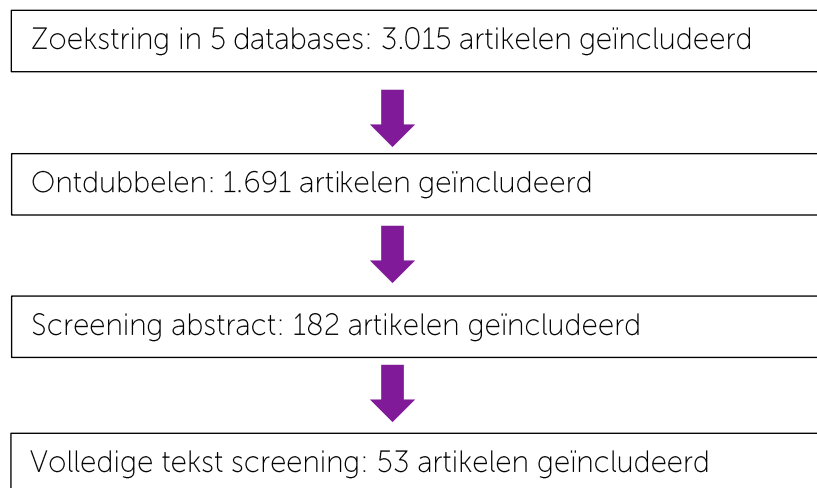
Zoekstring in 5 databases: 3.015 artikelen geïncludeerd

Ontdubbelen: 1.691 artikelen geïncludeerd

Screening abstract: 182 artikelen geïncludeerd

Volledige tekst screening: 53 artikelen geïncludeerd